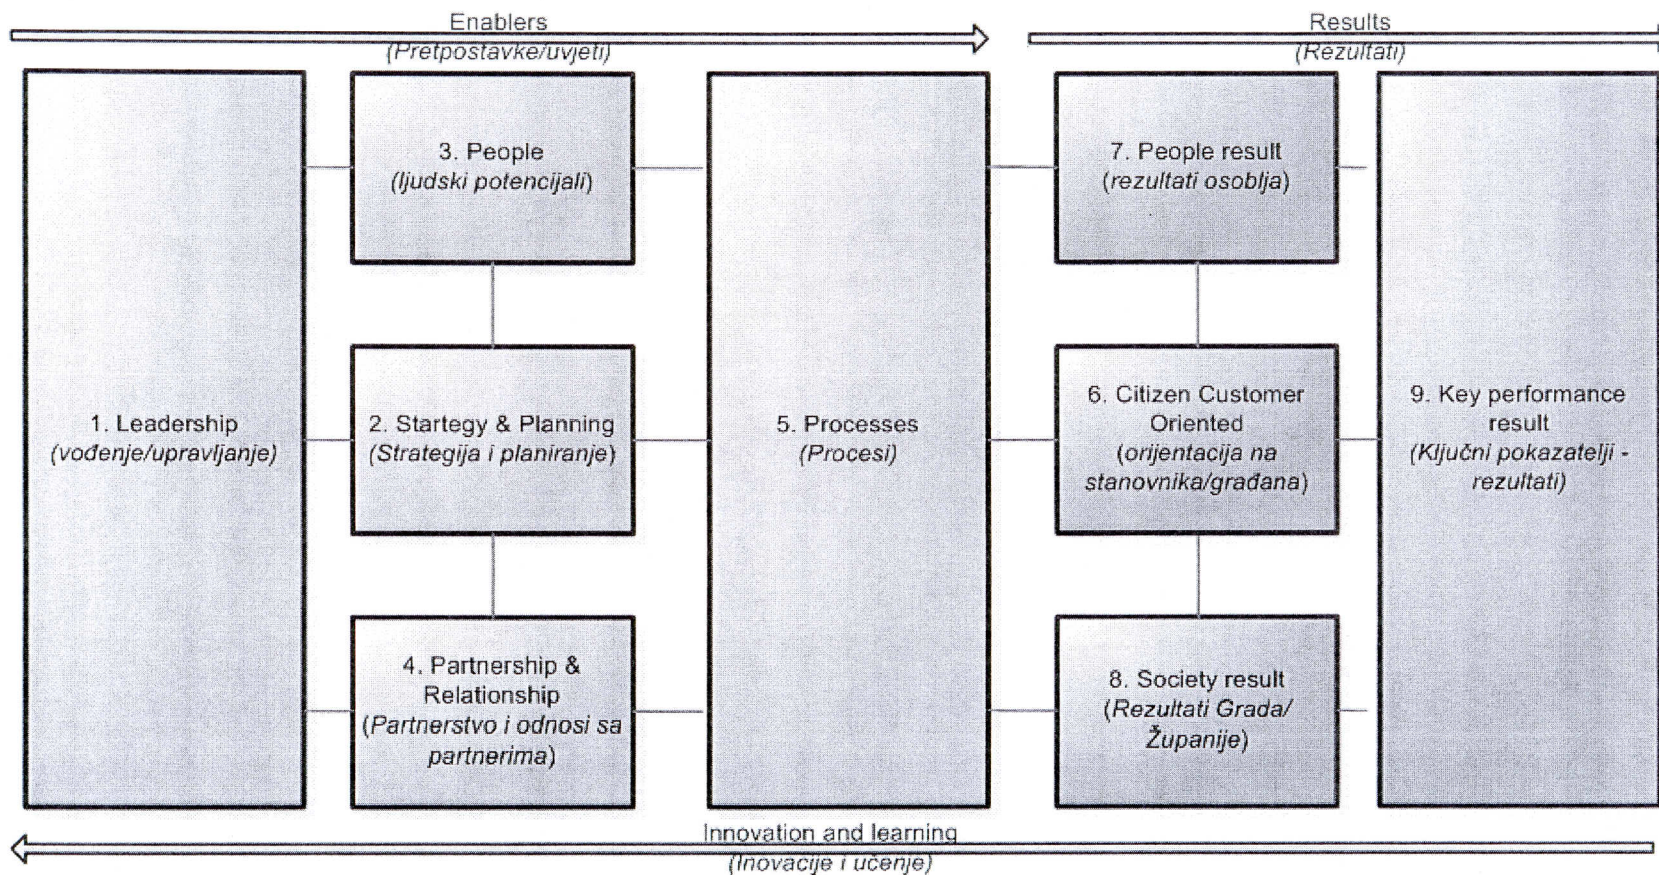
Enablers
(Pretpostavke/uvjeti)

Results
(Rezultati)

1. Leadership
(vođenje/upravljanje)

3. People
(ljudski potencijali)

2. Startegy & Planning
(Strategija i planiranje)

4. Partnership & Relationship
(Partnerstvo i odnosi sa partnerima)

5. Processes
(Procesi)

7. People result
(rezultati osoblja)

6. Citizen Customer Oriented
(orijentacija na stanovnika/građana)

8. Society result
(Rezultati Grada/ Županije)

9. Key performance result
(Ključni pokazatelji - rezultati)

Innovation and learning
(Inovacije i učenje)